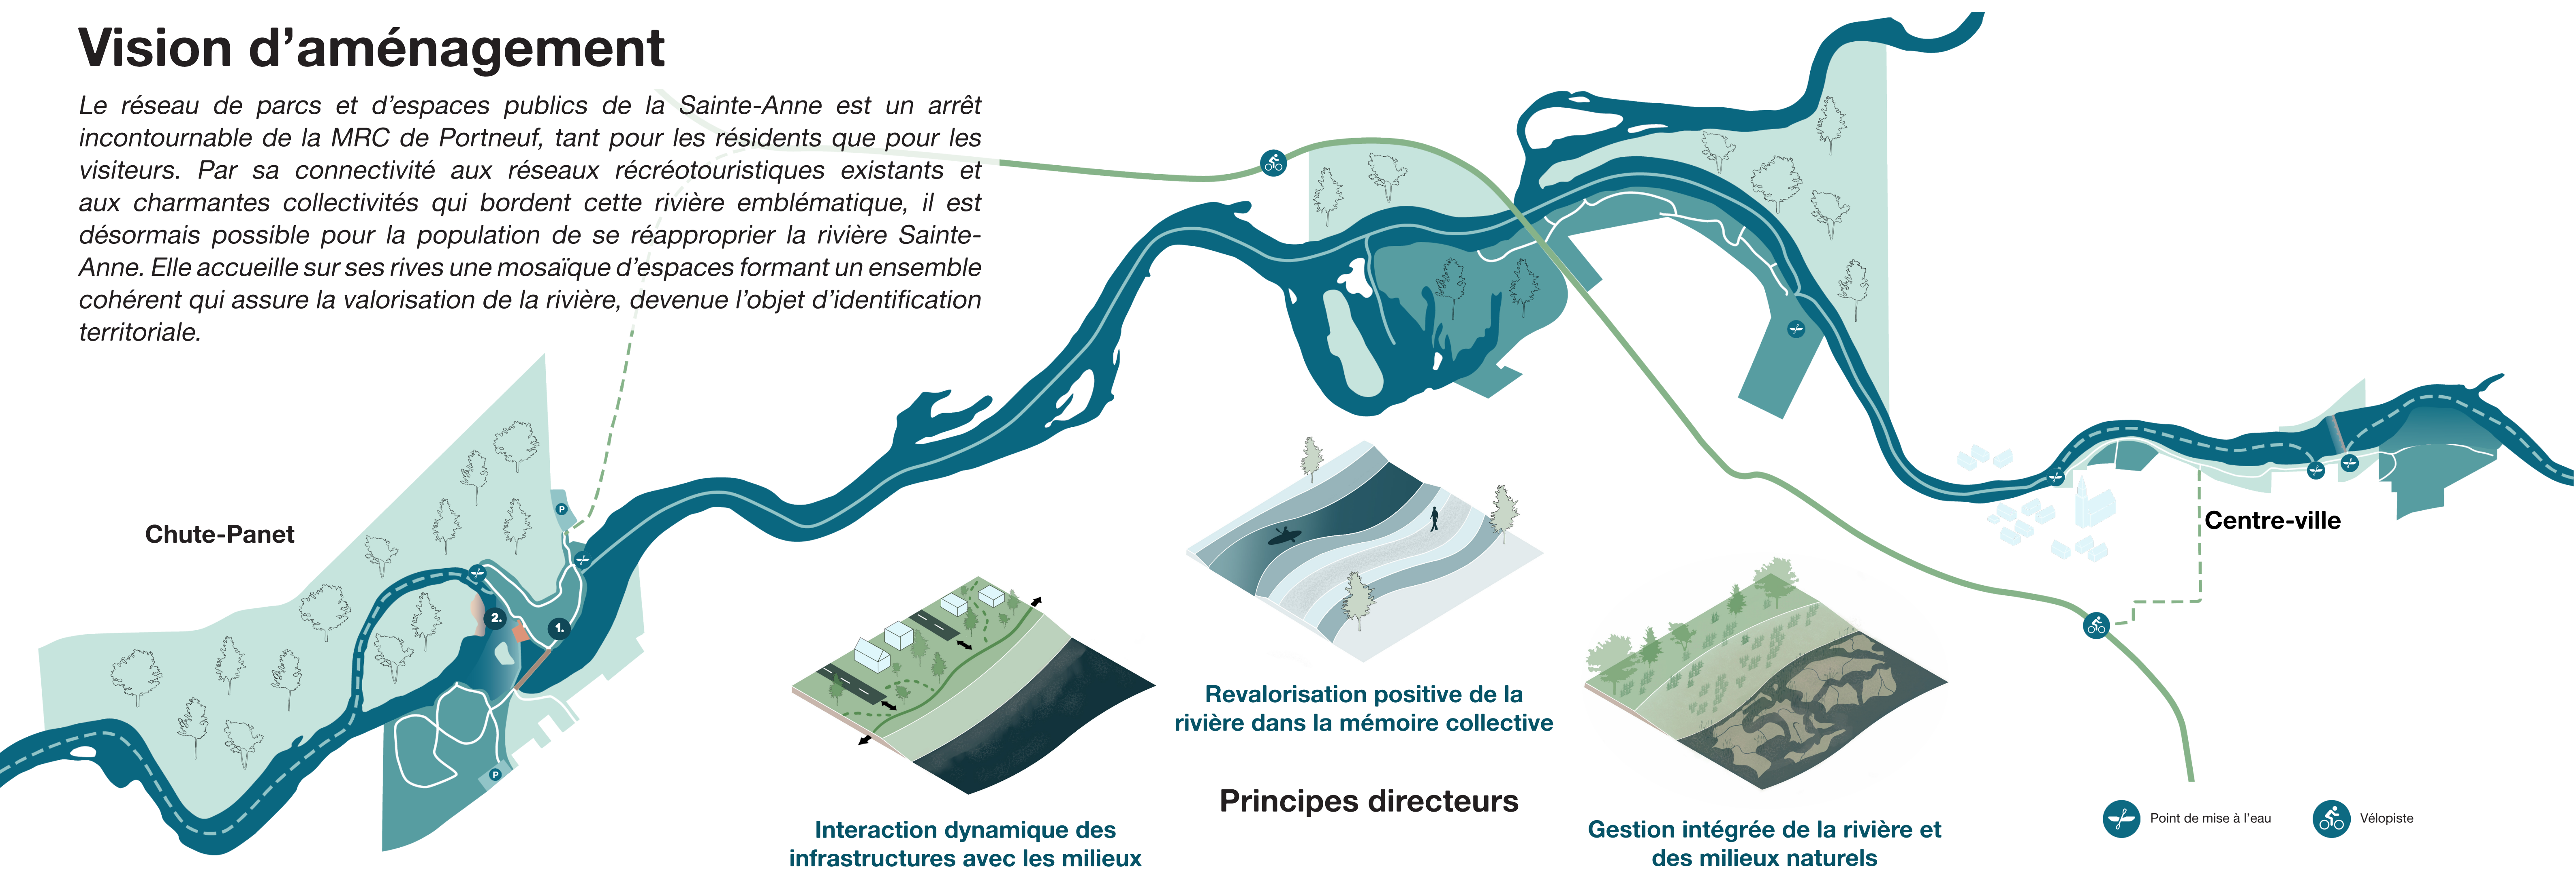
Vision d'aménagement

Le réseau de parcs et d'espaces publics de la Sainte-Anne est un arrêt incontournable de la MRC de Portneuf, tant pour les résidents que pour les visiteurs. Par sa connectivité aux réseaux récréotouristiques existants et aux charmantes collectivités qui bordent cette rivière emblématique, il est désormais possible pour la population de se réapproprier la rivière Sainte-Anne. Elle accueille sur ses rives une mosaïque d'espaces formant un ensemble cohérent qui assure la valorisation de la rivière, devenue l'objet d'identification territoriale.

Chute-Panet

P

2.

1.

P

Centre-ville

Revalorisation positive de la rivière dans la mémoire collective

Interaction dynamique des infrastructures avec les milieux

Principes directeurs

Gestion intégrée de la rivière et des milieux naturels

Point de mise à l'eau

Vélopiste